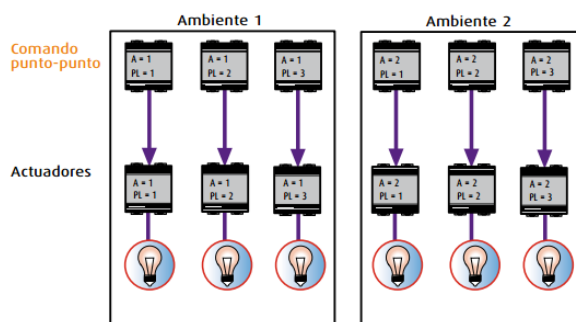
Ambiente 1

Ambiente 2

Comando punto-punto

A = 1
PL = 1

A = 1
PL = 2

A = 1
PL = 3

A = 2
PL = 1

A = 2
PL = 2

A = 2
PL = 3

Actuadores

A = 1
PL = 1

A = 1
PL = 2

A = 1
PL = 3

A = 2
PL = 1

A = 2
PL = 2

A = 2
PL = 3